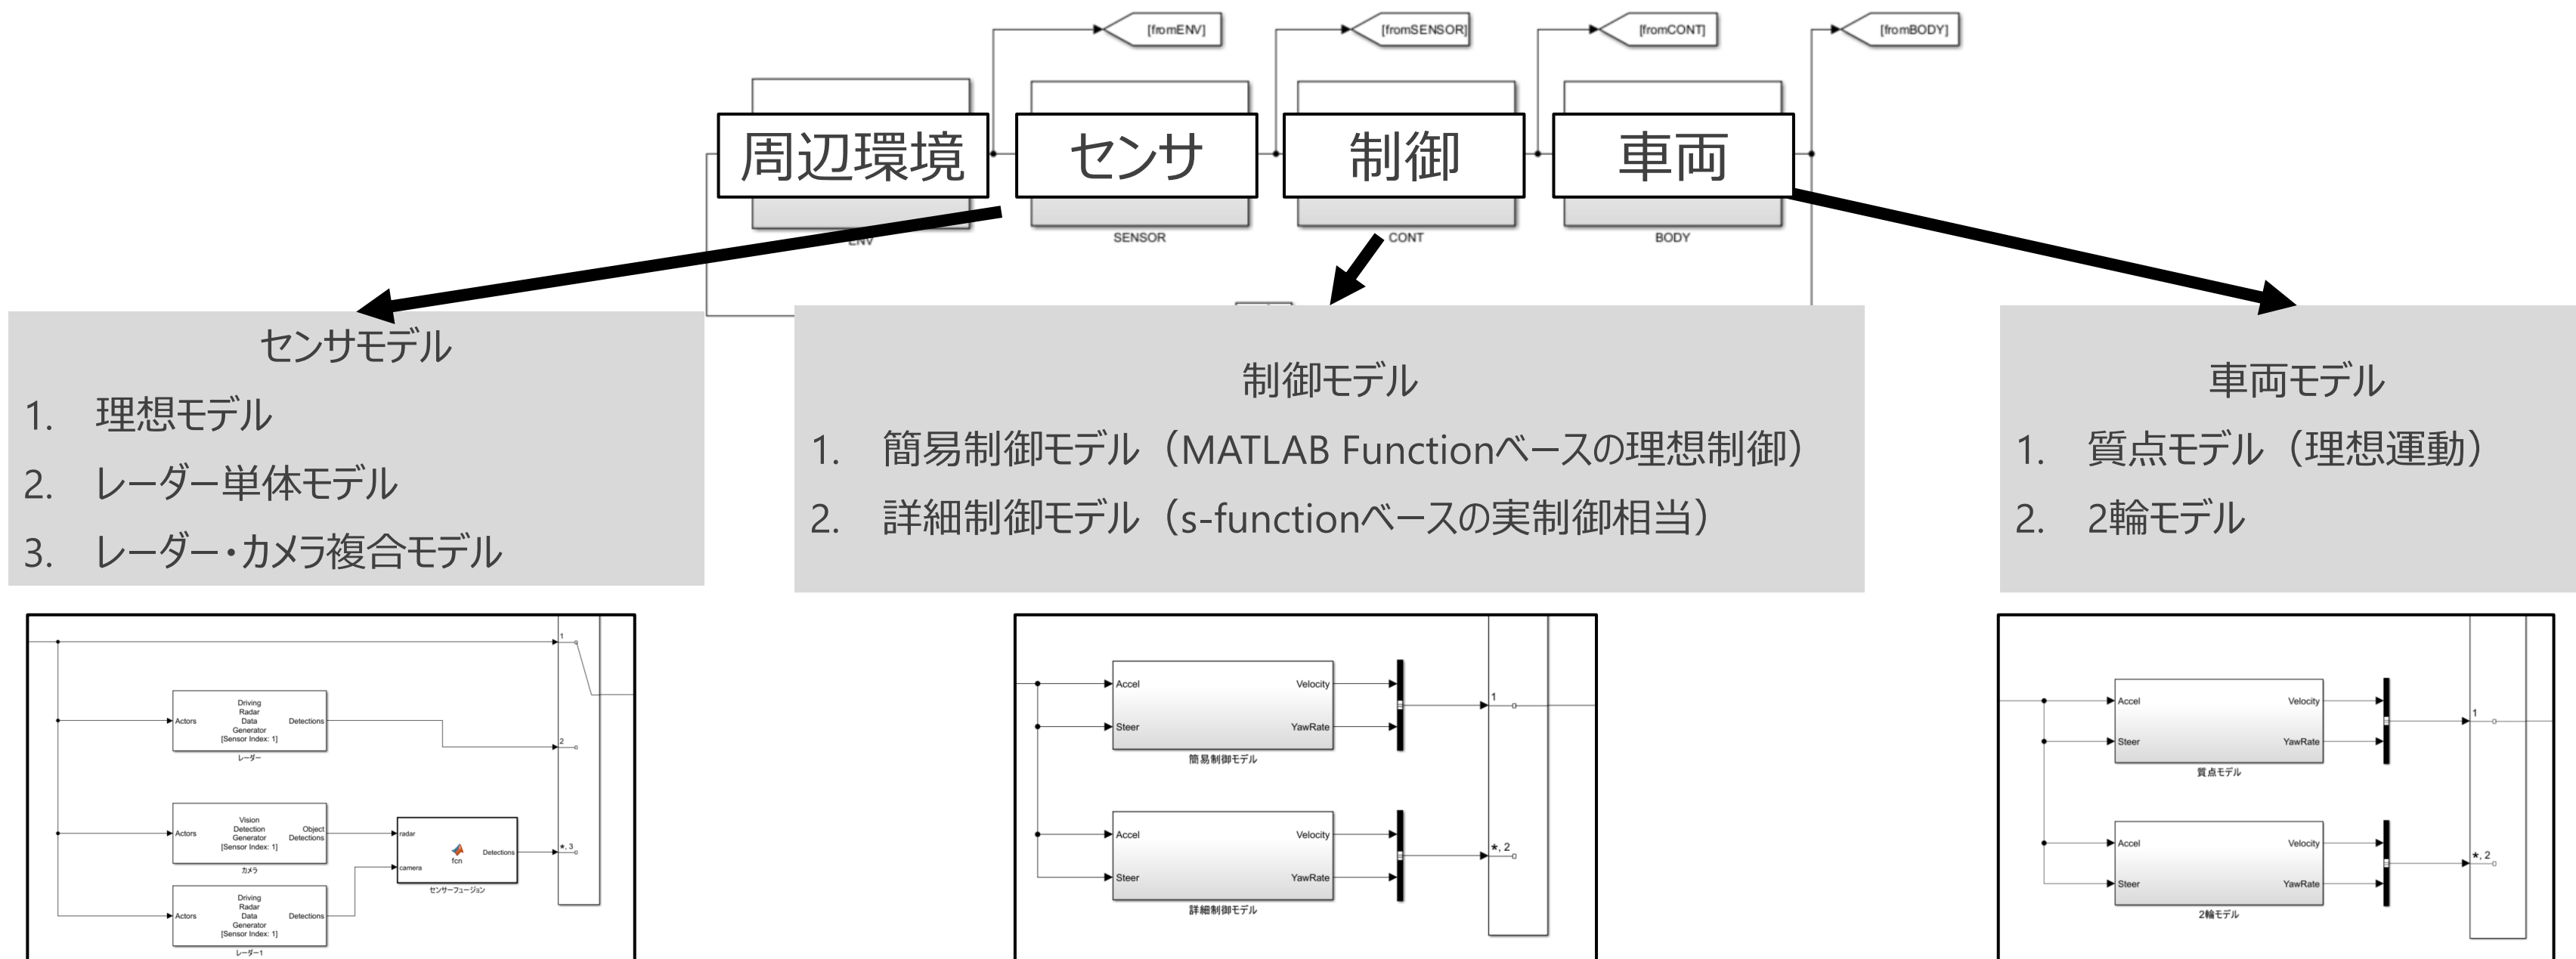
[fromENV]
[fromSENSOR]
[fromCONT]
[fromBODY]

周辺環境
センサ
制御
車両

ENV
SENSOR
CONT
BODY

センサモデル
1. 理想モデル
2. レーダー単体モデル
3. レーダー・カメラ複合モデル

制御モデル
1. 簡易制御モデル（MATLAB Functionベースの理想制御）
2. 詳細制御モデル（s-functionベースの実制御相当）

車両モデル
1. 質点モデル（理想運動）
2. 2輪モデル

1
Actors
Driving Radar Data Generator [Sensor Index: 1]
Detections
レーダー
2
Actors
Vision Detection Generator [Sensor Index: 1]
Object Detections
カメラ
radar
camera
fcn
Detections
センサーフュージョン
*, 3
Actors
Driving Radar Data Generator [Sensor Index: 1]
Detections
レーダー1

Accel
Steer
Velocity
YawRate
簡易制御モデル
1
Accel
Steer
Velocity
YawRate
詳細制御モデル
*, 2

Accel
Steer
Velocity
YawRate
質点モデル
1
Accel
Steer
Velocity
YawRate
2輪モデル
*, 2